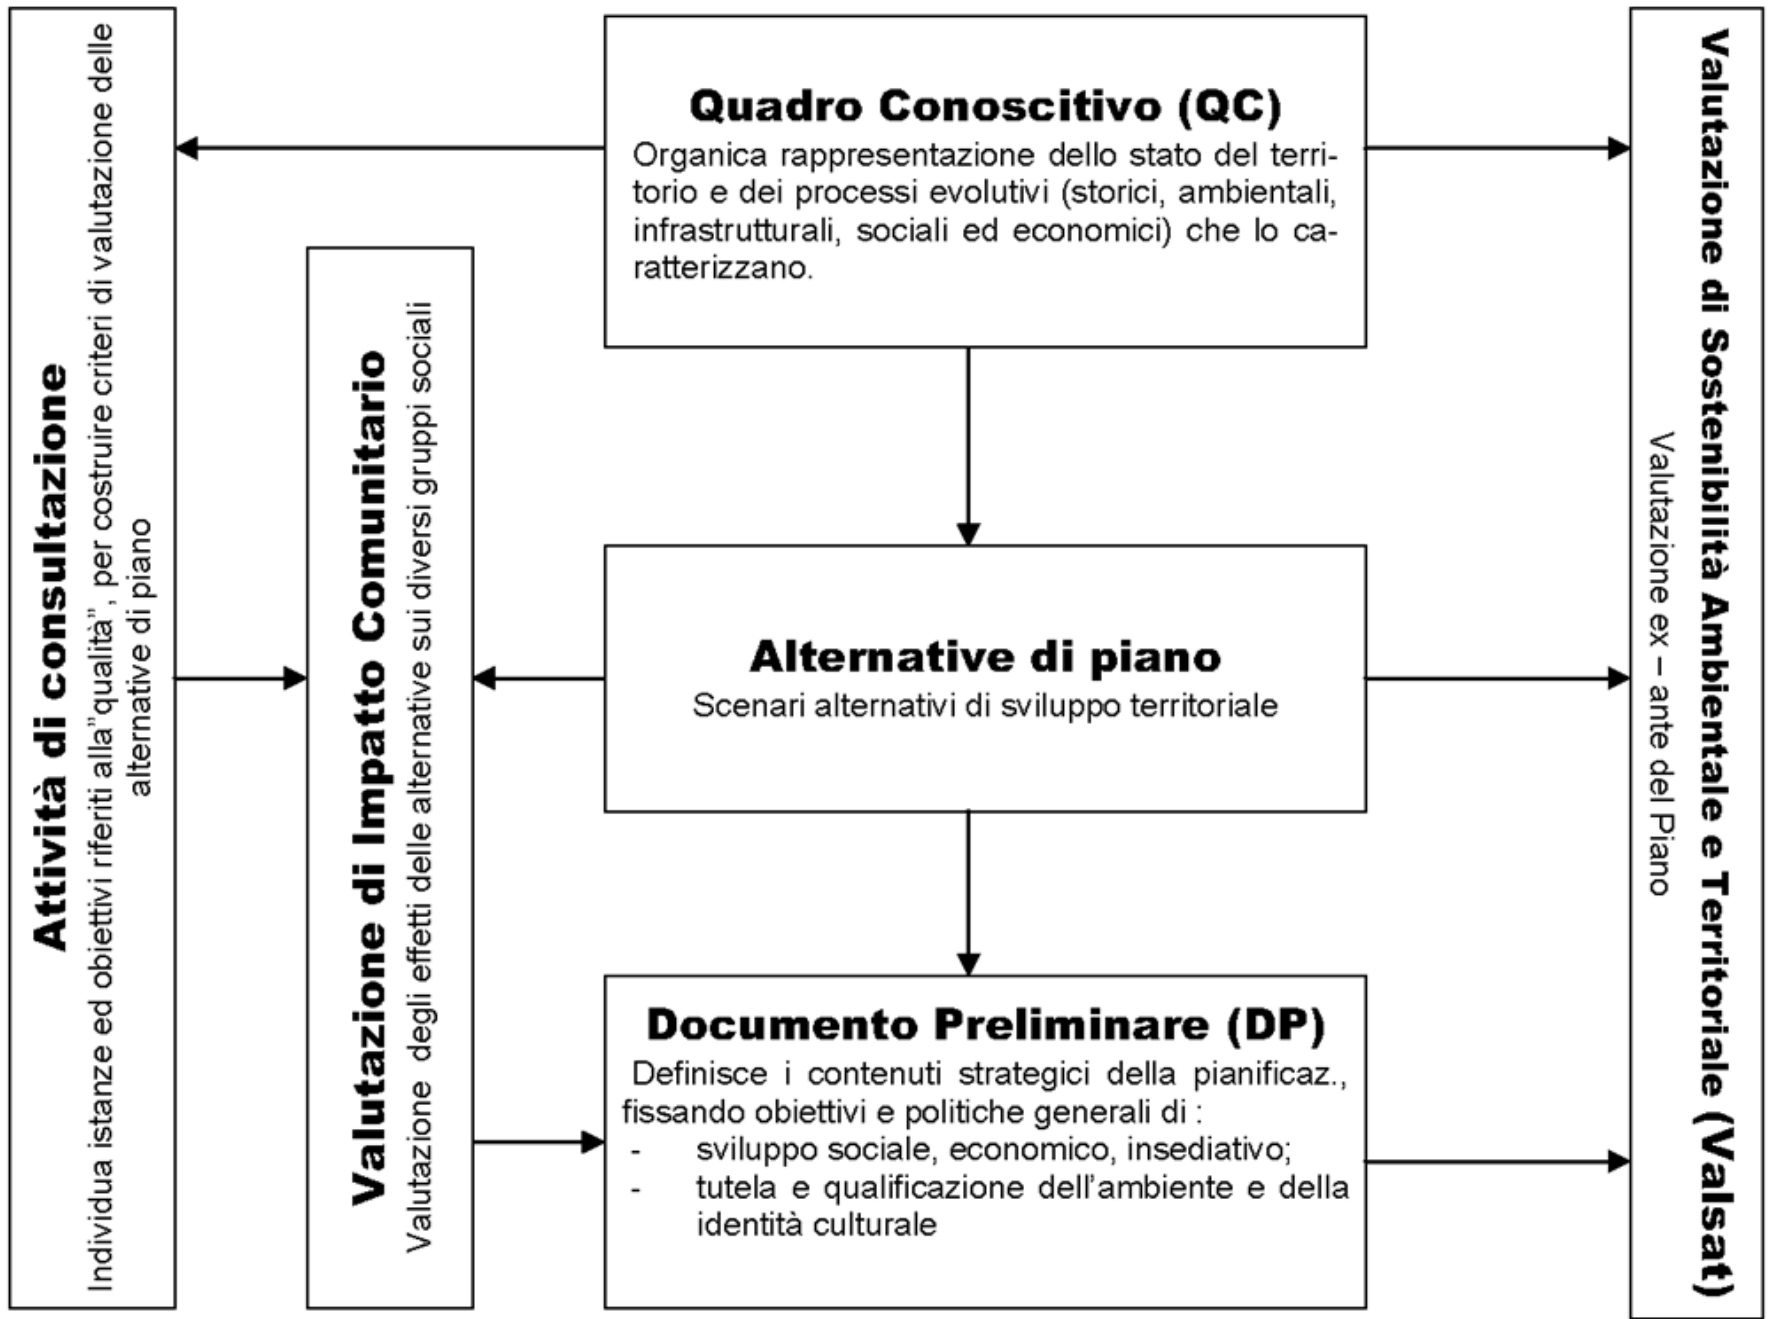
Attività di consultazione

Individua istanze ed obiettivi riferiti alla"qualità", per costruire criteri di valutazione delle alternative di piano

Valutazione di Impatto Comunitario

Valutazione degli effetti delle alternative sui diversi gruppi sociali

Quadro Conoscitivo (QC)

Organica rappresentazione dello stato del territorio e dei processi evolutivi (storici, ambientali, infrastrutturali, sociali ed economici) che lo caratterizzano.

Alternative di piano

Scenari alternativi di sviluppo territoriale

Documento Preliminare (DP)

Definisce i contenuti strategici della pianificaz., fissando obiettivi e politiche generali di :
- sviluppo sociale, economico, insediativo;
- tutela e qualificazione dell'ambiente e della identità culturale

Valutazione di Sostenibilità Ambientale e Territoriale (Valsat)

Valutazione ex – ante del Piano